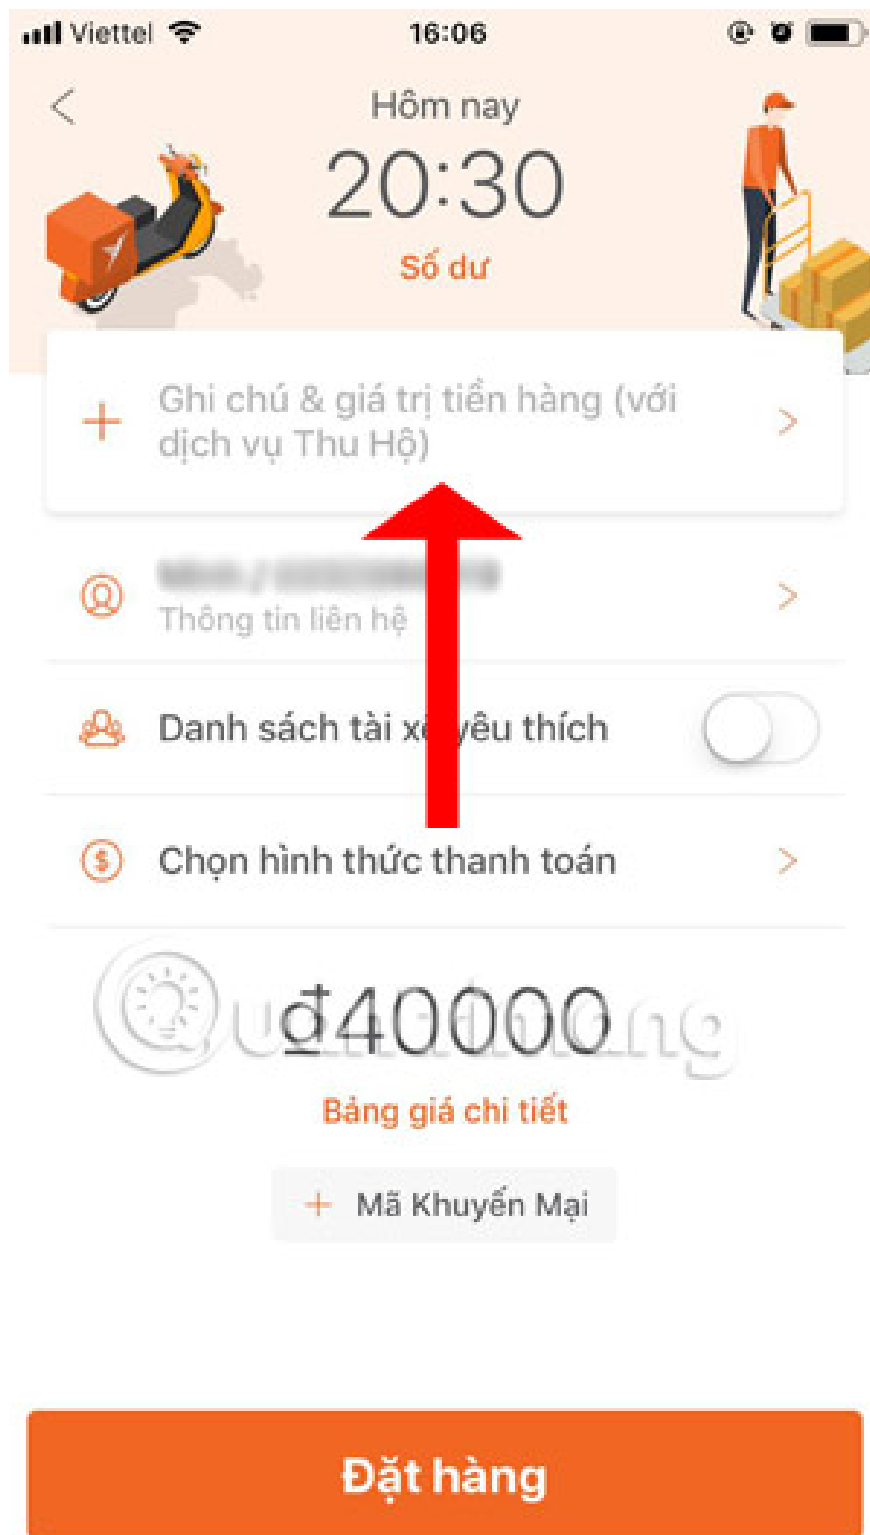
Viettel 16:06

Hôm nay
20:30
Số dư

+ Ghi chú & giá trị tiền hàng (với dịch vụ Thu Hộ)

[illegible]
Thông tin liên hệ

Danh sách tài x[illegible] yêu thích

Chọn hình thức thanh toán

đ40000
Bảng giá chi tiết

+ Mã Khuyến Mại

Đặt hàng